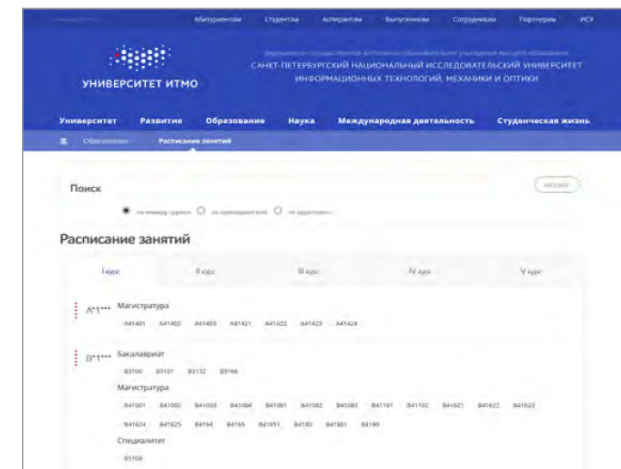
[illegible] Абитуриентам Студентам Аспирантам Выпускникам Сотрудникам Партнерам ИСУ

УНИВЕРСИТЕТ ИТМО

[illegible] САНКТ-ПЕТЕРБУРГСКИЙ НАЦИОНАЛЬНЫЙ ИССЛЕДОВАТЕЛЬСКИЙ УНИВЕРСИТЕТ ИНФОРМАЦИОННЫХ ТЕХНОЛОГИЙ, МЕХАНИКИ И ОПТИКИ

Университет Развитие Образование Наука Международная деятельность Студенческая жизнь

Образование Расписание занятий

Поиск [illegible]

по номеру группы по преподавателю по аудитории

Расписание занятий

| I курс | II курс | III курс | IV курс | V курс |
|---|---|---|---|---|

A*1*** Магистратура

A41401 A41402 A41403 A41421 A41422 A41423 A41424

B*1*** Бакалавриат

B3100 B3101 B3132 B3166

Магистратура

B41001 B41002 B41003 B41004 B41081 B41082 B41083 B41101 B41102 B41621 B41622 B41623 B41624 B41625 B4164 B4165 B41651 B4180 B41801 B4190

Специалитет

B5108